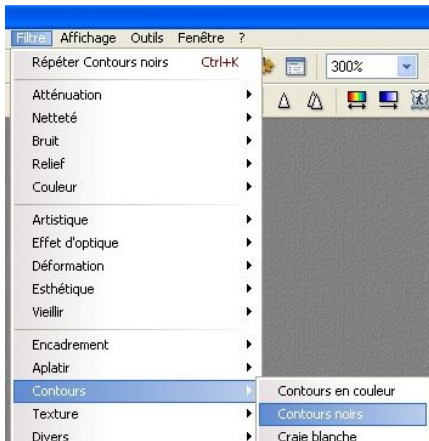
Filtre Affichage Outils Fenêtre ?

Répéter Contours noirs Ctrl+K

300%

Atténuation
Netteté
Bruit
Relief
Couleur

Artistique
Effet d'optique
Déformation
Esthétique
Vieillir

Encadrement
Aplatir
Contours
Texture
Divers

Contours en couleur
Contours noirs
Craie blanche